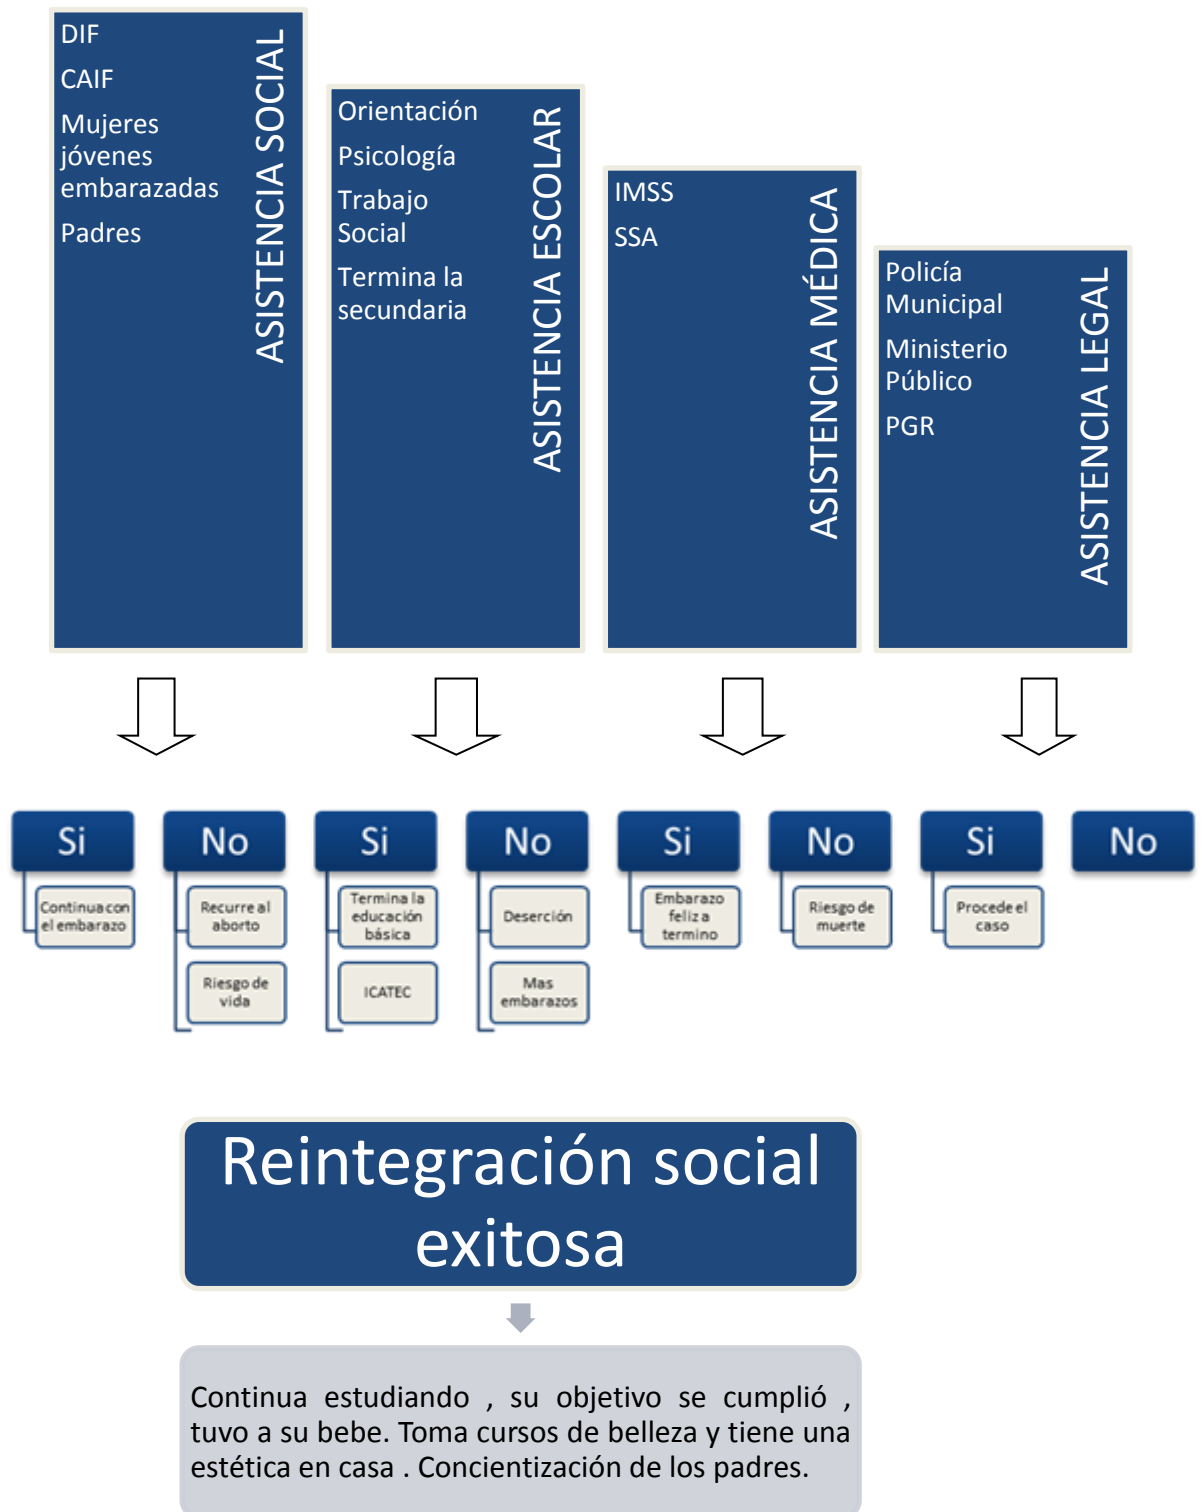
DIF

CAIF

Mujeres jóvenes embarazadas

Padres

ASISTENCIA SOCIAL

Orientación

Psicología

Trabajo Social

Termina la secundaria

ASISTENCIA ESCOLAR

IMSS

SSA

ASISTENCIA MÉDICA

Policía Municipal

Ministerio Público

PGR

ASISTENCIA LEGAL

Si

Continua con el embarazo

No

Recurre al aborto

Riesgo de vida

Si

Termina la educación básica

ICATEC

No

Deserción

Mas embarazos

Si

Embarazo feliz a termino

No

Riesgo de muerte

Si

Procede el caso

No

Reintegración social exitosa

Continua estudiando , su objetivo se cumplió , tuvo a su bebe. Toma cursos de belleza y tiene una estética en casa . Concientización de los padres.